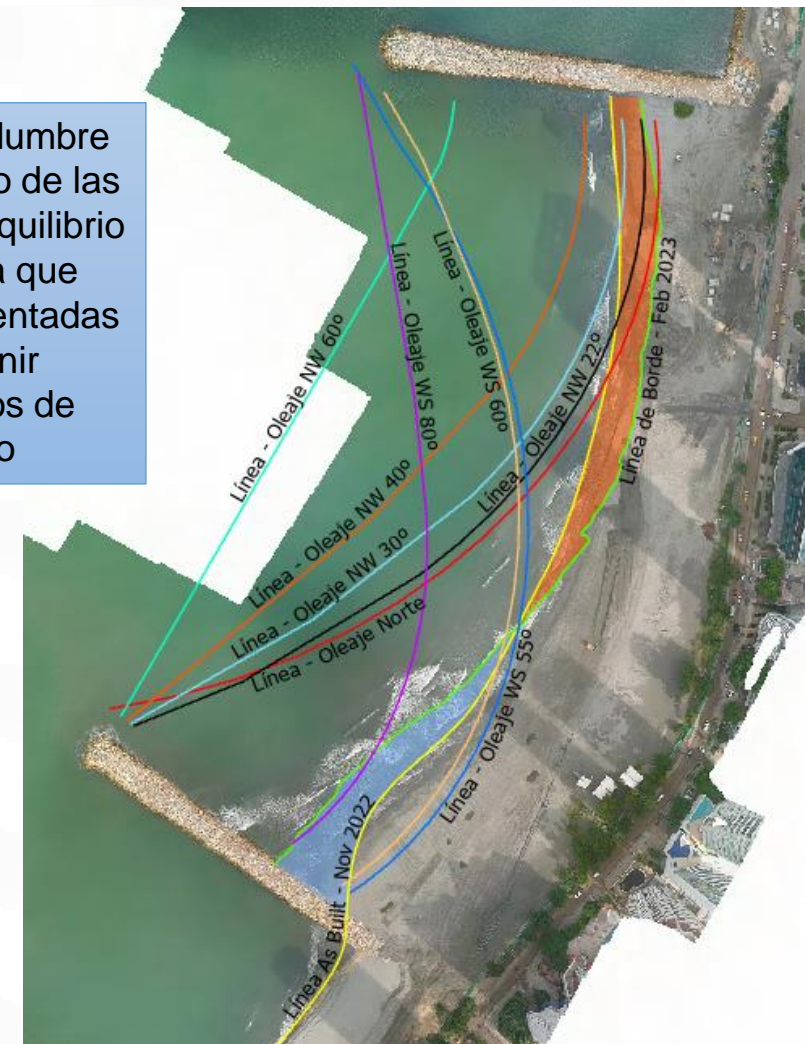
lumbre
o de las
quilibrio
a que
entadas
nir
os de
o

Línea - Oleaje NW 60º
Línea - Oleaje WS 80º
Línea - Oleaje WS 60º
Línea de Borde - Feb 2023
Línea - Oleaje NW 22º
Línea - Oleaje NW 40º
Línea - Oleaje NW 30º
Línea - Oleaje Norte
Línea - Oleaje WS 55º
Línea As Built - Nov 2022